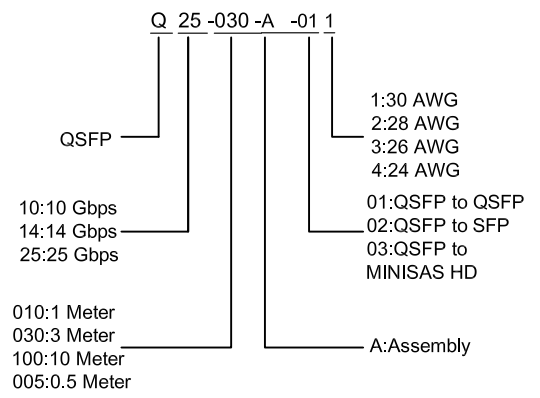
Q 25 -030 -A -01 1

QSFP

10:10 Gbps
14:14 Gbps
25:25 Gbps

010:1 Meter
030:3 Meter
100:10 Meter
005:0.5 Meter

1:30 AWG
2:28 AWG
3:26 AWG
4:24 AWG

01:QSFP to QSFP
02:QSFP to SFP
03:QSFP to MINISAS HD

A:Assembly